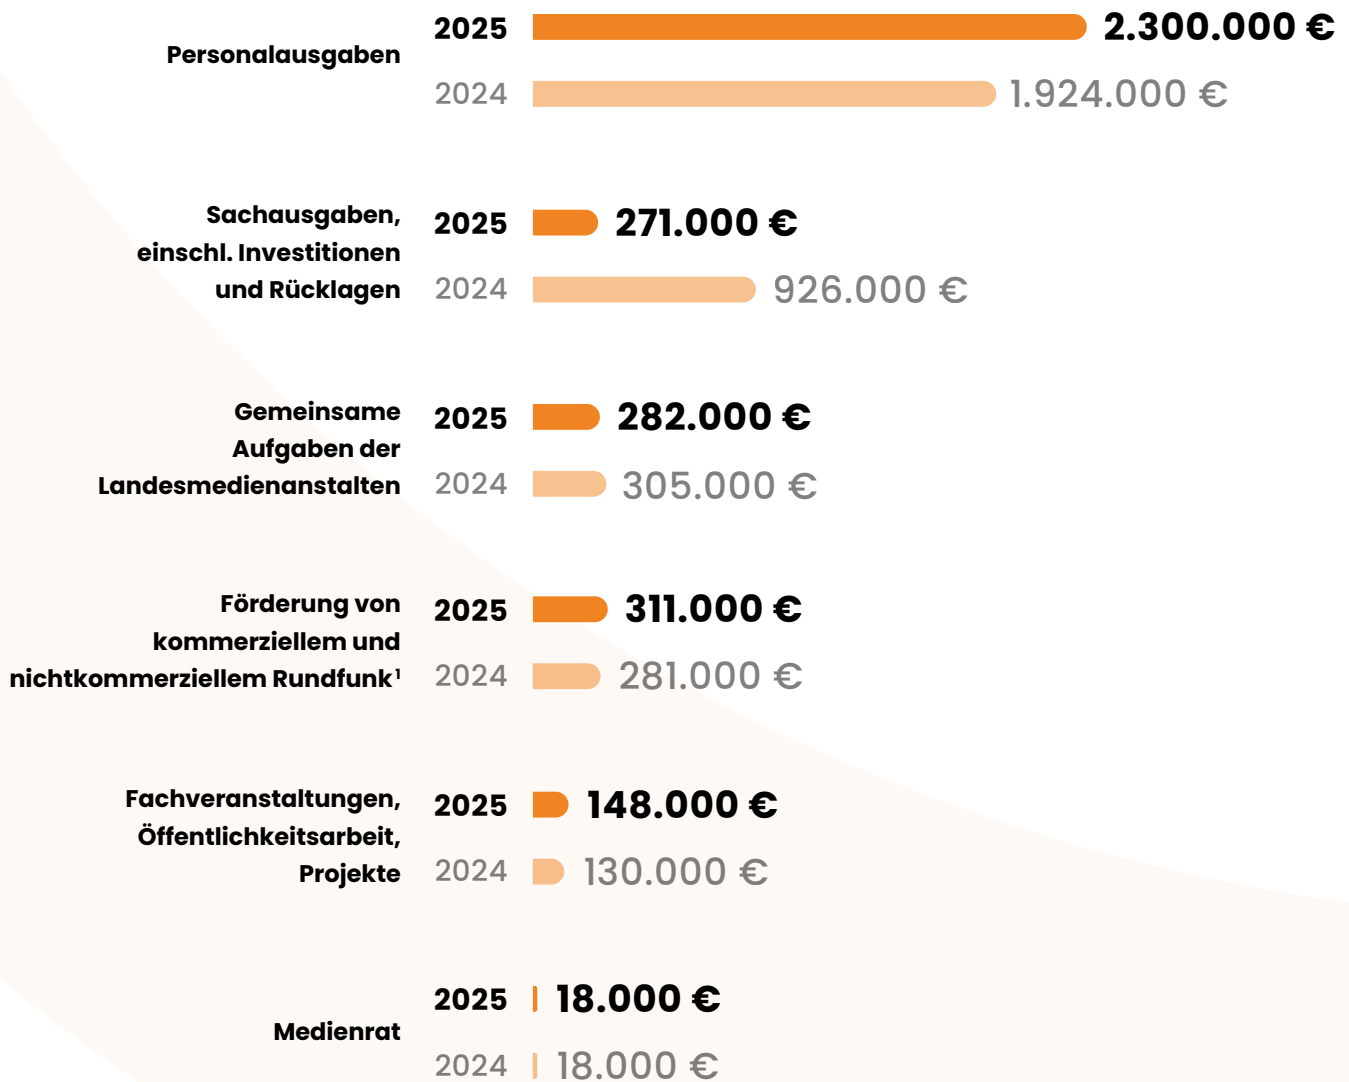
Personalausgaben
2025 2.300.000 €
2024 1.924.000 €

Sachausgaben, einschl. Investitionen und Rücklagen
2025 271.000 €
2024 926.000 €

Gemeinsame Aufgaben der Landesmedienanstalten
2025 282.000 €
2024 305.000 €

Förderung von kommerziellem und nichtkommerziellem Rundfunk$^1$
2025 311.000 €
2024 281.000 €

Fachveranstaltungen, Öffentlichkeitsarbeit, Projekte
2025 148.000 €
2024 130.000 €

Medienrat
2025 18.000 €
2024 18.000 €